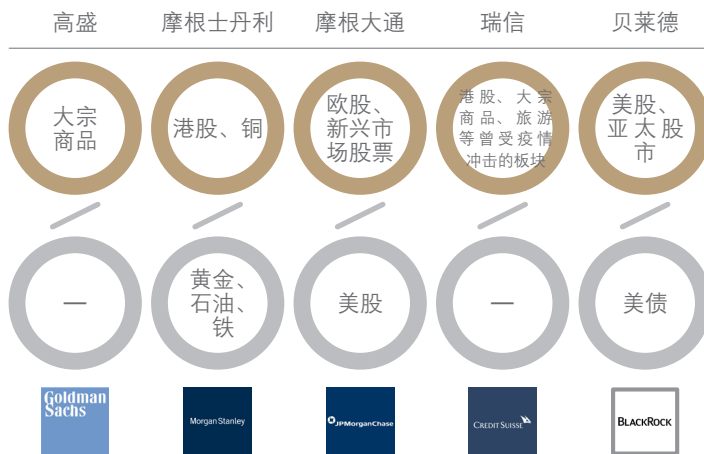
高盛 摩根士丹利 摩根大通 瑞信 贝莱德

大宗商品

港股、铜

欧股、新兴市场股票

港股、大宗商品、旅游等曾受疫情冲击的板块

美股、亚太股市

一

黄金、石油、铁

美股

一

美债

Goldman Sachs

Morgan Stanley

JPMorganChase

CREDIT SUISSE

BLACKROCK